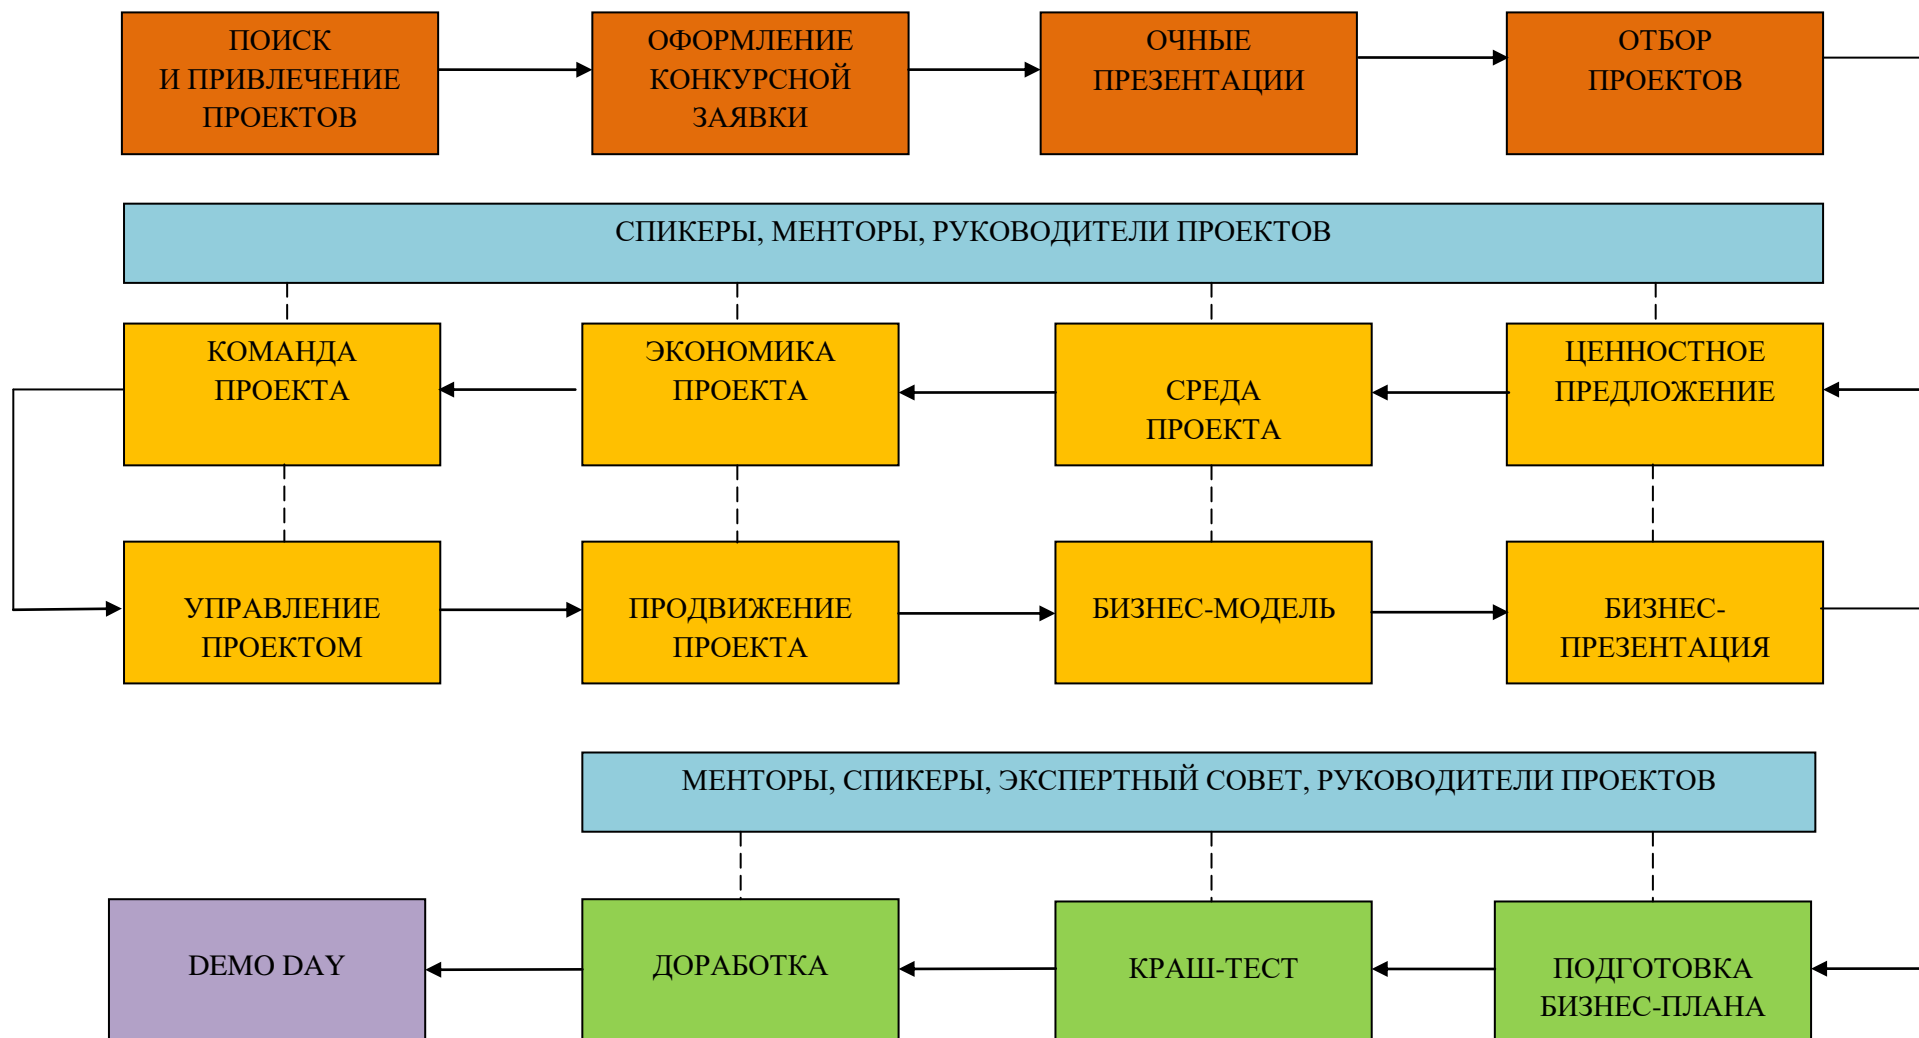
ПОИСК И ПРИВЛЕЧЕНИЕ ПРОЕКТОВ

ОФОРМЛЕНИЕ КОНКУРСНОЙ ЗАЯВКИ

ОЧНЫЕ ПРЕЗЕНТАЦИИ

ОТБОР ПРОЕКТОВ

СПИКЕРЫ, МЕНТОРЫ, РУКОВОДИТЕЛИ ПРОЕКТОВ

КОМАНДА ПРОЕКТА

ЭКОНОМИКА ПРОЕКТА

СРЕДА ПРОЕКТА

ЦЕННОСТНОЕ ПРЕДЛОЖЕНИЕ

УПРАВЛЕНИЕ ПРОЕКТОМ

ПРОДВИЖЕНИЕ ПРОЕКТА

БИЗНЕС-МОДЕЛЬ

БИЗНЕС-ПРЕЗЕНТАЦИЯ

МЕНТОРЫ, СПИКЕРЫ, ЭКСПЕРТНЫЙ СОВЕТ, РУКОВОДИТЕЛИ ПРОЕКТОВ

DEMO DAY

ДОРАБОТКА

КРАШ-ТЕСТ

ПОДГОТОВКА БИЗНЕС-ПЛАНА